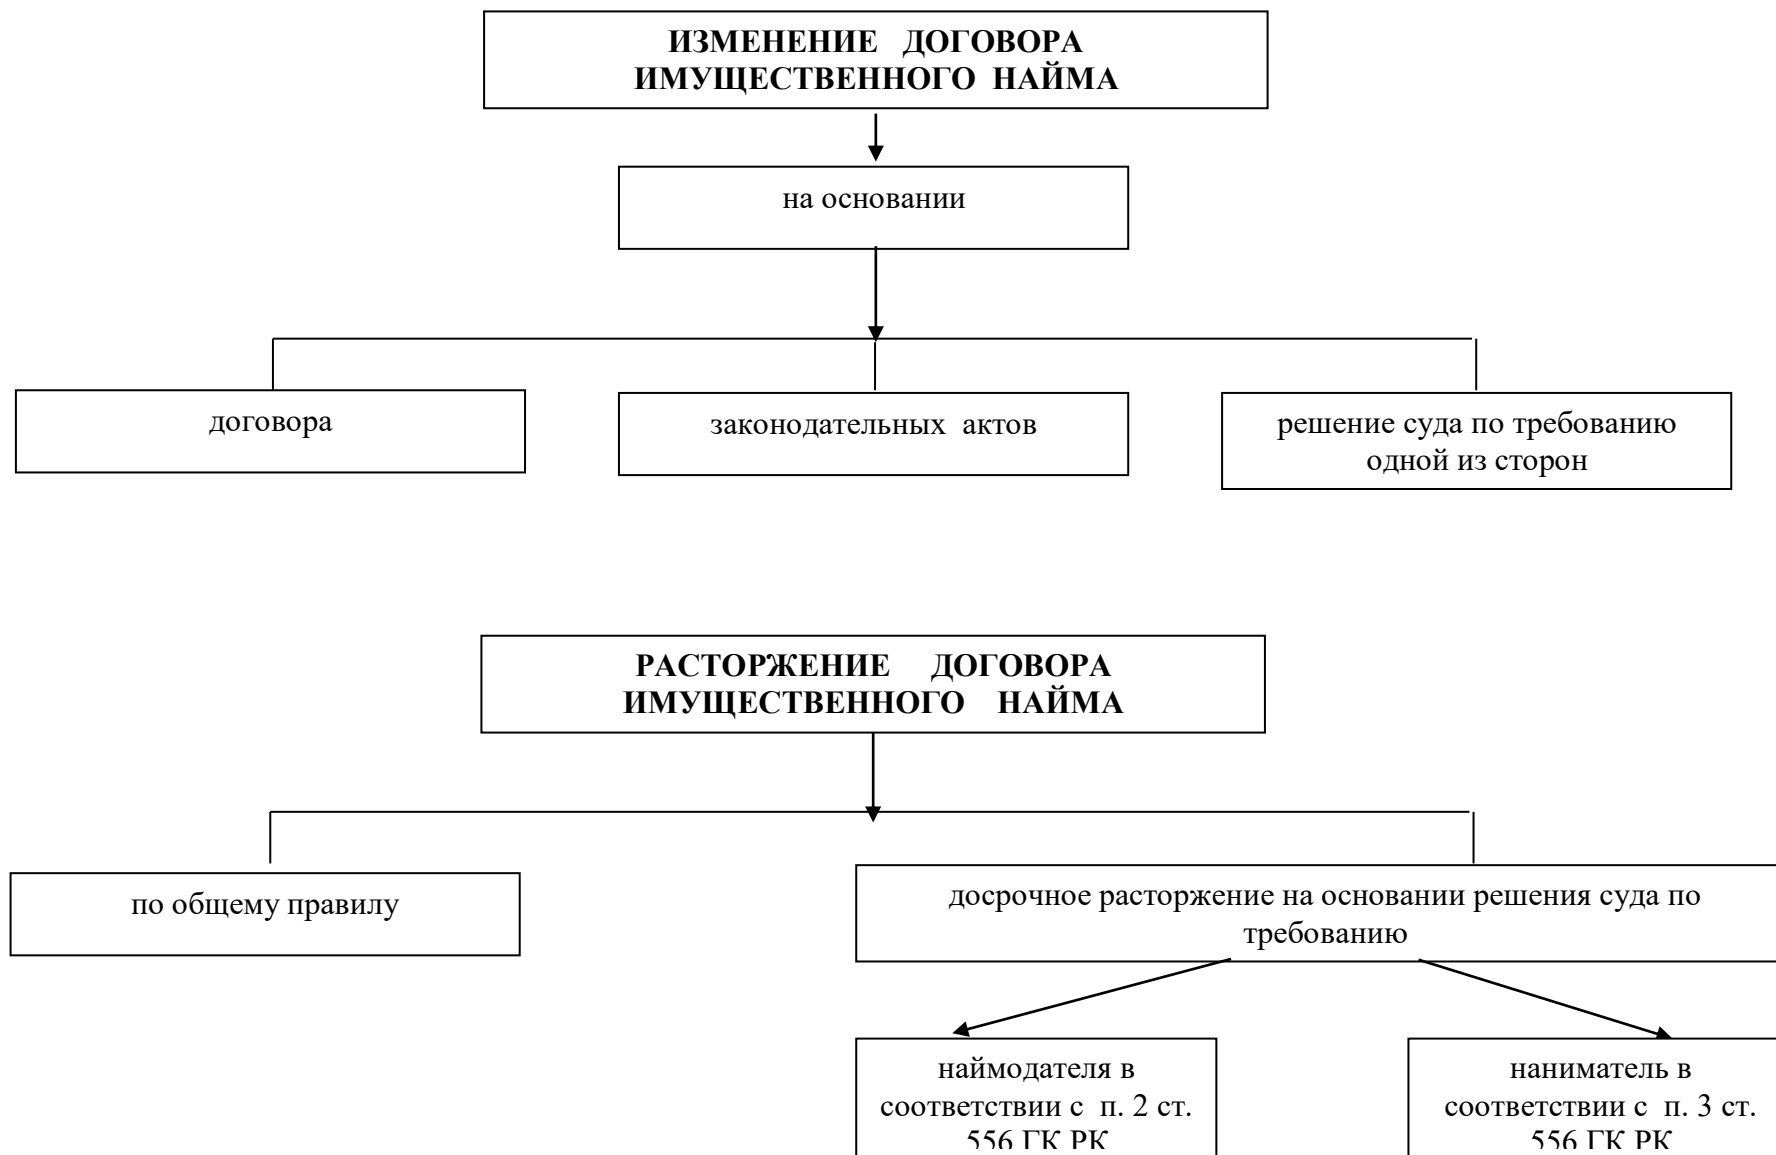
ИЗМЕНЕНИЕ ДОГОВОРА ИМУЩЕСТВЕННОГО НАЙМА

на основании

договора

законодательных актов

решение суда по требованию одной из сторон

РАСТОРЖЕНИЕ ДОГОВОРА ИМУЩЕСТВЕННОГО НАЙМА

по общему правилу

досрочное расторжение на основании решения суда по требованию

наймодателя в соответствии с п. 2 ст. 556 ГК РК

наниматель в соответствии с п. 3 ст. 556 ГК РК